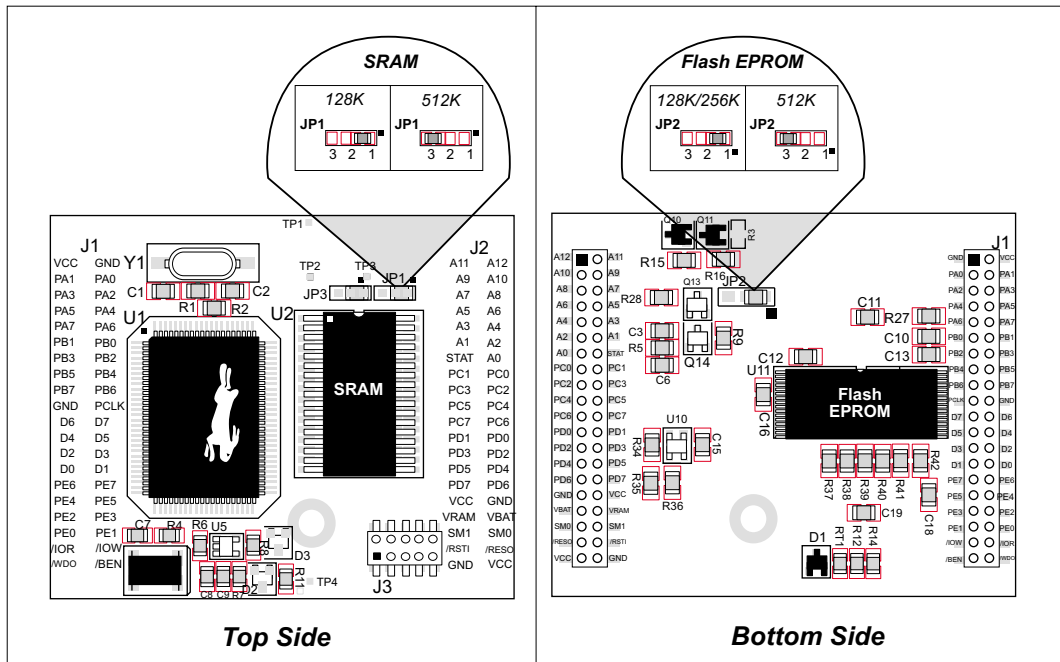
SRAM

128K

512K

JP1

3 2 1

JP1

3 2 1

TP1

J1

Y1

J2

VCC GND

PA1 PA0

PA3 PA2

PA5 PA4

PA7 PA6

PB1 PB0

PB3 PB2

PB5 PB4

PB7 PB6

GND PCLK

D6 D7

D4 D5

D2 D3

D0 D1

PE6 PE7

PE4 PE5

PE2 PE3

PE0 PE1

/IOR /IOW

/WDO /BEN

C1 C2 R1 R2

U1

TP2 TP3

JP3 JP1

U2

SRAM

A11 A12

A9 A10

A7 A8

A5 A6

A3 A4

A1 A2

STAT A0

PC1 PC0

PC3 PC2

PC5 PC4

PC7 PC6

PD1 PD0

PD3 PD2

PD5 PD4

PD7 PD6

VCC GND

VRAM VBAT

SM1 SM0

/RSTI /RESO

GND VCC

C7 R4 R6 U5

D3

R11

TP4

D2

C8 C9 R7

J3

Top Side

Flash EPROM

128K/256K

512K

JP2

3 2 1

JP2

3 2 1

C10 Q11

R3

R15 R16

JP2

R28

Q13

C3

R5

R9

C6

Q14

C11

R27

C10

C13

C12

U11

C16

Flash EPROM

J1

U10

C15

R34

R35

R36

R37 R38 R39 R40 R41 R42

C19

C18

D1

R11 R12 R14

A12 A11

A10 A9

A8 A7

A6 A5

A4 A3

A2 A1

A0 STAT

PC0 PC1

PC2 PC3

PC4 PC5

PC6 PC7

PD0 PD1

PD2 PD3

PD4 PD5

PD6 PD7

GND VCC

VBAT VRAM

SM0 SM1

/RESO /RSTI

VCC GND

GND VCC

PA0 PA1

PA2 PA3

PA4 PA5

PA6 PA7

PB0 PB1

PB2 PB3

PB4 PB5

PB6 PB7

PCLK GND

D7 D6

D5 D4

D3 D2

D1 D0

PE7 PE6

PE5 PE4

PE3 PE2

PE1 PE0

/IOW /IOR

/BEN /WDO

Bottom Side